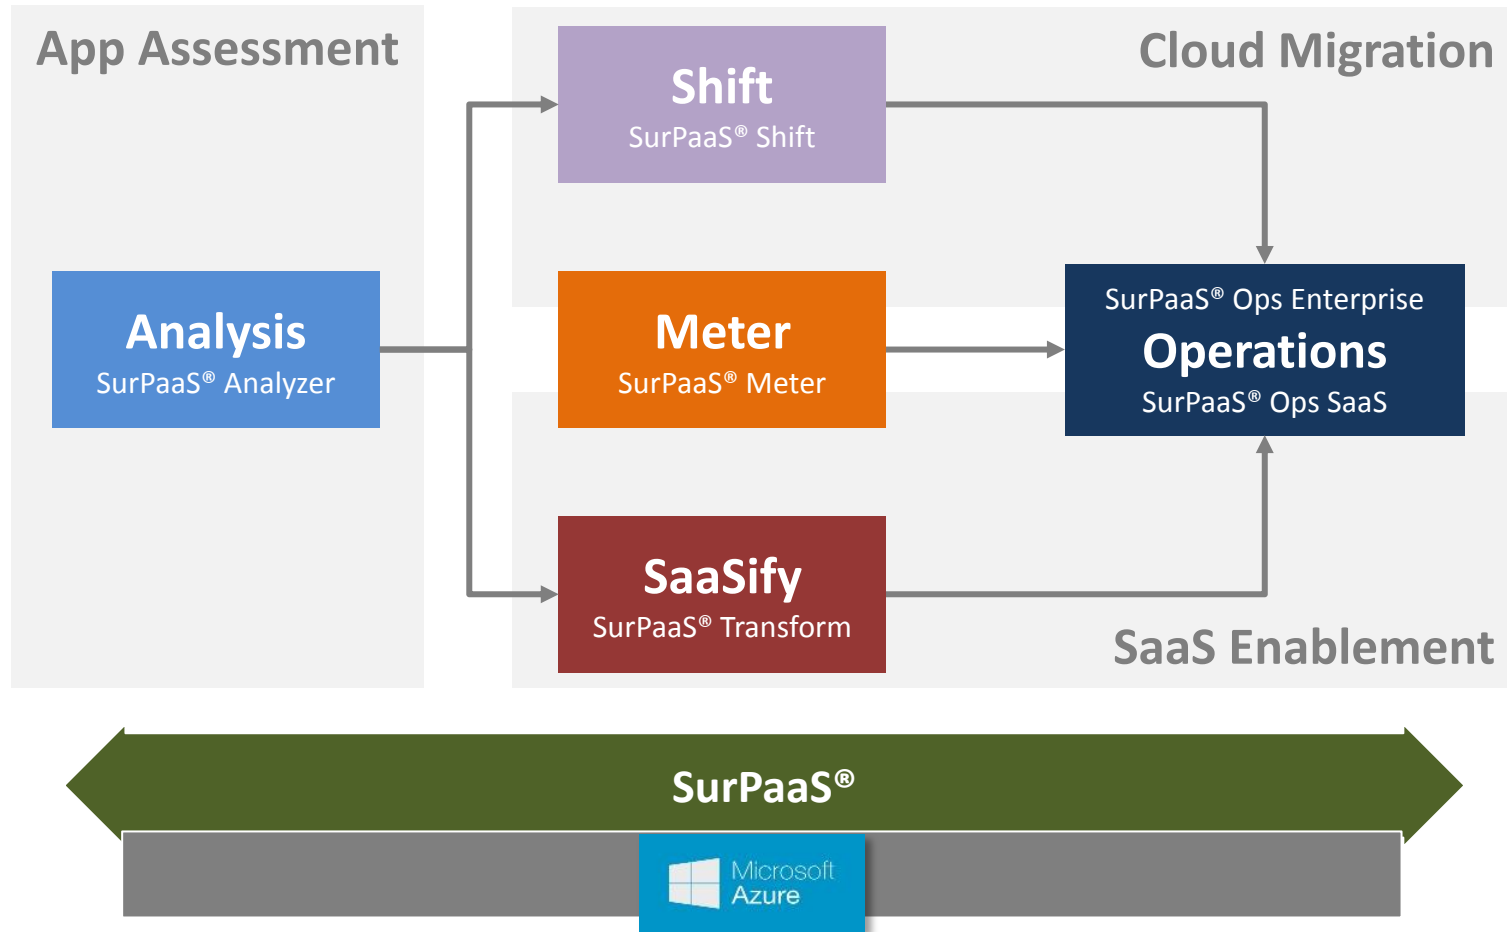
App Assessment

Cloud Migration

Shift
SurPaaS® Shift

Analysis
SurPaaS® Analyzer

Meter
SurPaaS® Meter

SurPaaS® Ops Enterprise
Operations
SurPaaS® Ops SaaS

SaaSify
SurPaaS® Transform

SaaS Enablement

SurPaaS®

Microsoft
Azure